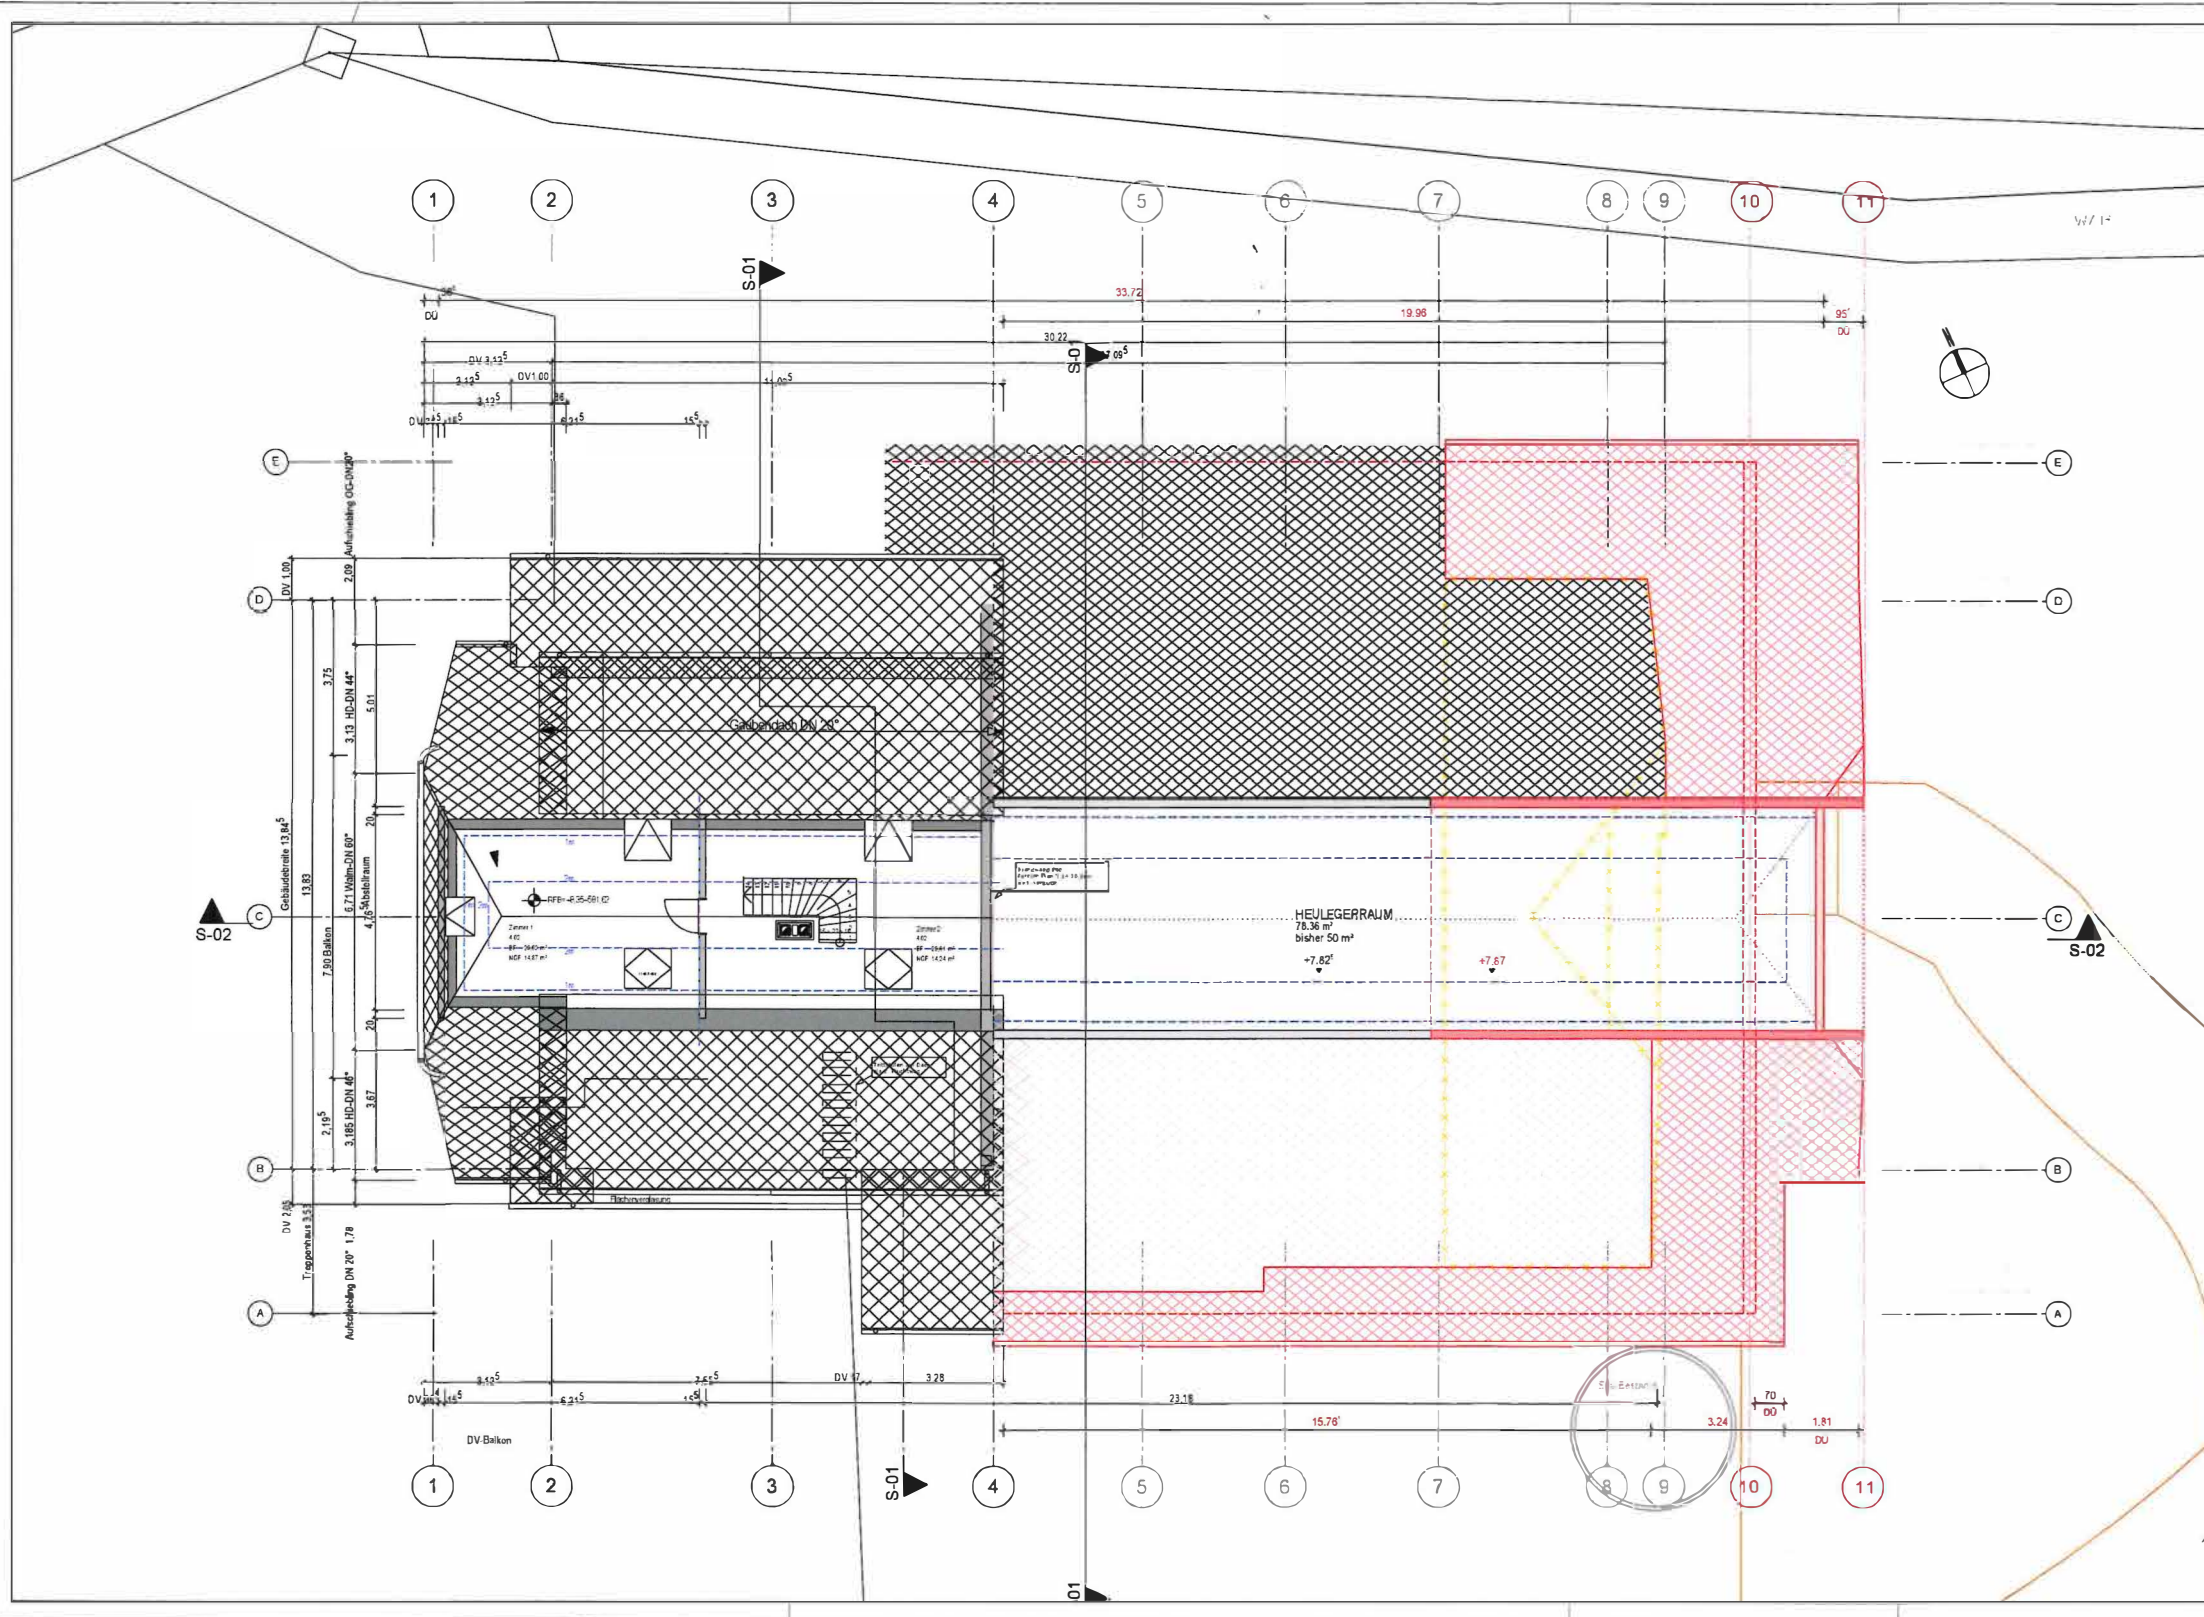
1 2 3 4 5 6 7 8 9 10 11

S-01

33.72
19.96
95
DÜ
DÜ
30.22
DV 3.12$^5$
3.12$^5$
DV1.00
11.0$^5$
3.12$^5$
DV
6.21$^5$
15$^5$

E
D
C
B
A

Aufschiebling OG-DN20°
DV 1.00
2.09
3.75
3.13 HD-DN 44°
5.01
Gebäudebreite 13.84$^5$
13.83
6.71 Walm-DN 60°
4.76 Abstellraum
7.90 Balkon
2.19$^5$
3.185 HD-DN 46°
3.67
DV 2.05
Treppenhaus 3.53
1.78
Aufschiebling DN 20°

S-02

Gaubendach DN 28°
RFB= +8.35-581.62
Zimmer 1
Zimmer 2
Flachverglasung

HEULEGERRAUM
78.36 m²
bisher 50 m²
+7.82$^5$
+7.87

3.12$^5$
2.55$^5$
DV 17
3.28
DV
15$^5$
6.21$^5$
15$^5$
23.18
15.76
3.24
70
DÜ
1.81
DÜ
DV-Balkon
Silo Bestand

1 2 3 4 5 6 7 8 9 10 11

S-01